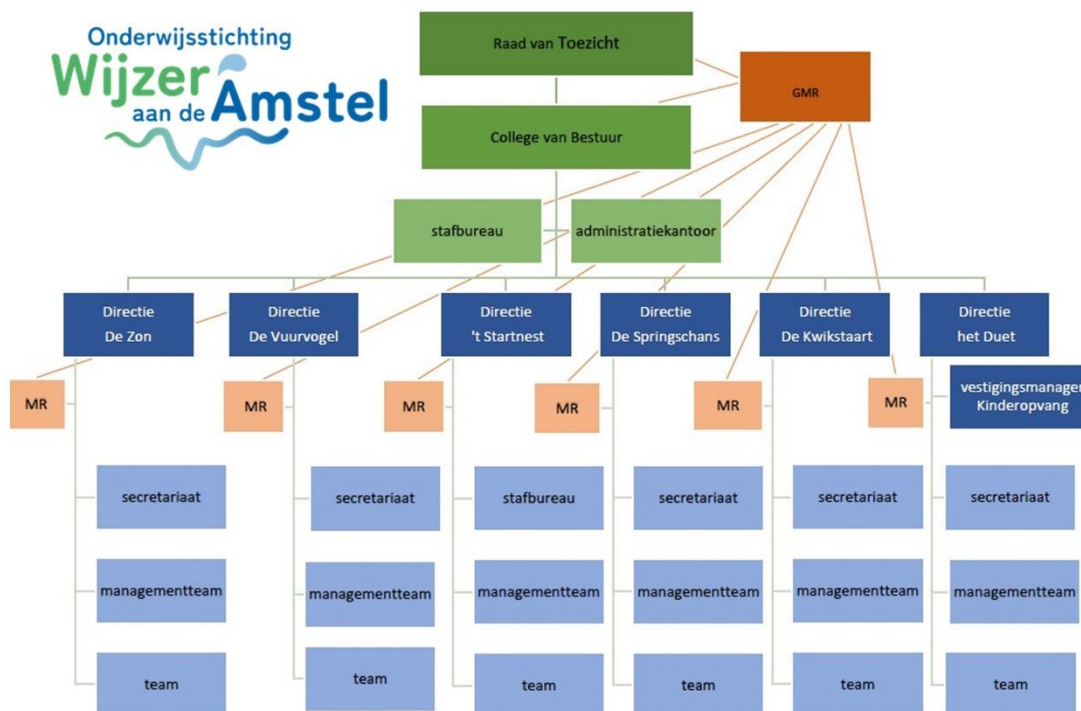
Onderwijsstichting Wijzer aan de Amstel

Raad van Toezicht

GMR

College van Bestuur

stafbureau

administratiekantoor

Directie De Zon

Directie De Vuurvogel

Directie 't Startnest

Directie De Springschans

Directie De Kwikstaart

Directie het Duet

MR

MR

MR

MR

MR

MR

vestigingsmanager Kinderopvang

secretariaat

secretariaat

stafbureau

secretariaat

secretariaat

secretariaat

managementteam

managementteam

managementteam

managementteam

managementteam

managementteam

team

team

team

team

team

team